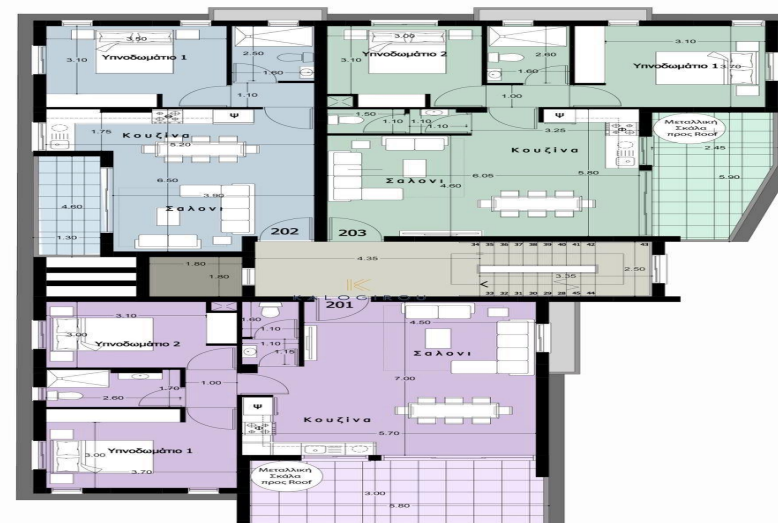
3.50
Υπνοδωμάτιο 1
3.10
2.50
1.60
1.10
Υπνοδωμάτιο 2
3.00
3.10
2.60
1.60
1.00
3.10
Υπνοδωμάτιο 1
3.70
1.50
1.10
1.10
1.10
Ψ
1.75
Κουζίνα
5.20
6.50
3.90
Σαλονι
4.60
1.30
202
3.25
Κουζίνα
Μεταλλική Σκάλα προς Roof
2.45
Σαλονι
4.60
6.05
5.60
5.90
203
34 35 36 37 38 39 40 41 42 43
1.80
1.80
4.35
3.35
2.50
33 32 31 30 29 28 45 44
KELOCFROU
201
1.60
1.10
1.10
1.15
4.50
3.10
3.00
Υπνοδωμάτιο 2
Σαλονι
1.70
1.00
2.60
7.00
Ψ
Κουζίνα
5.70
3.00
Υπνοδωμάτιο 1
3.70
Μεταλλική Σκάλα προς Roof
3.00
5.80